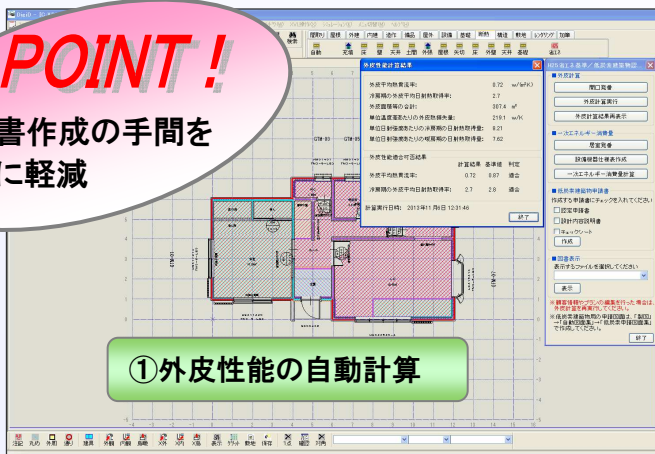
POINT！

書作成の手間を
に軽減

外皮性能計算結果

外皮平均熱貫流率: 0.72 W/(m²K)
冷房期の外皮平均日射熱取得率: 2.7
外皮面積等の合計: 387.4 m²
単位温度差あたりの外皮熱損失量: 219.1 W/K
単位日射強度あたりの冷房期の日射熱取得量: 8.21
単位日射強度あたりの暖房期の日射熱取得量: 7.62

外皮性能適合可否結果

| | 計算結果 | 基準値 | 判定 |
|---|---|---|---|
| 外皮平均熱貫流率: | 0.72 | 0.87 | 適合 |
| 冷房期の外皮平均日射熱取得率: | 2.7 | 2.8 | 適合 |

計算実行日時: 2013年11月8日 12:31:46

終了

■外皮計算
間口寸法
外皮計算実行
外皮計算結果表示

■一次エネルギー消費量
設備入力
設備機器性能表作成
一次エネルギー消費量計算

■低炭素建築物申請書
作成する申請書にチェックを入れてください
□認定申請書
□設計内容説明書
□チェックシート
作成

■図面表示
表示するファイルを選択してください
表示

終了

①外皮性能の自動計算